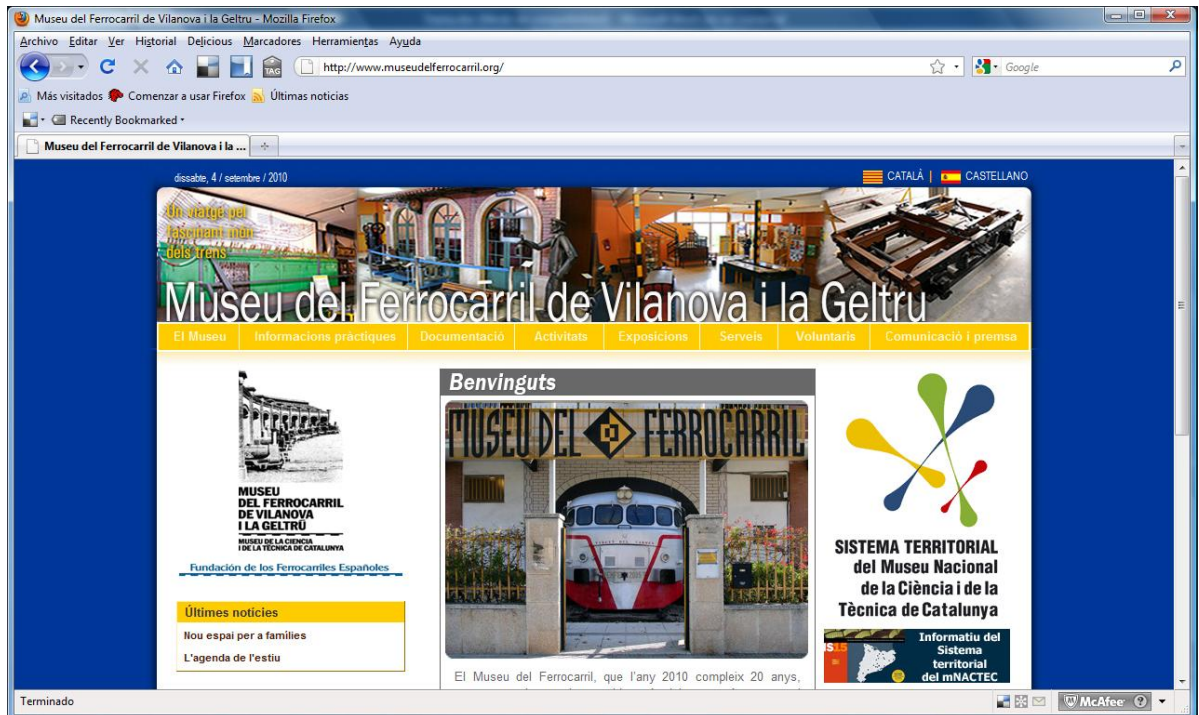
Museu del Ferrocarril de Vilanova i la Geltru - Mozilla Firefox

Archivo Editar Ver Historial Delicious Marcadores Herramientas Ayuda

http://www.museudelferrocarril.org/

Google

Más visitados Comenzar a usar Firefox Últimas noticias

Recently Bookmarked

Museu del Ferrocarril de Vilanova i la ...

dissabte, 4 / setembre / 2010

CATALÀ | CASTELLANO

Un viatge pel fascinant món dels trens

Museu del Ferrocarril de Vilanova i la Geltru

El Museu | Informacions pràctiques | Documentació | Activitats | Exposicions | Serveis | Voluntaris | Comunicació i premsa

MUSEU DEL FERROCARRIL DE VILANOVA I LA GELTRÚ

MUSEU DE LA CIÈNCIA I DE LA TÈCNICA DE CATALUNYA

Fundación de los Ferrocarriles Españoles

Últimes notícies

Nou espai per a famílies

L'agenda de l'estiu

Benvinguts

MUSEU DEL FERROCARRIL

El Museu del Ferrocarril, que l'any 2010 compleix 20 anys,

SISTEMA TERRITORIAL del Museu Nacional de la Ciència i de la Tècnica de Catalunya

Informatiu del Sistema territorial del mNACTEC

Terminado

McAfee